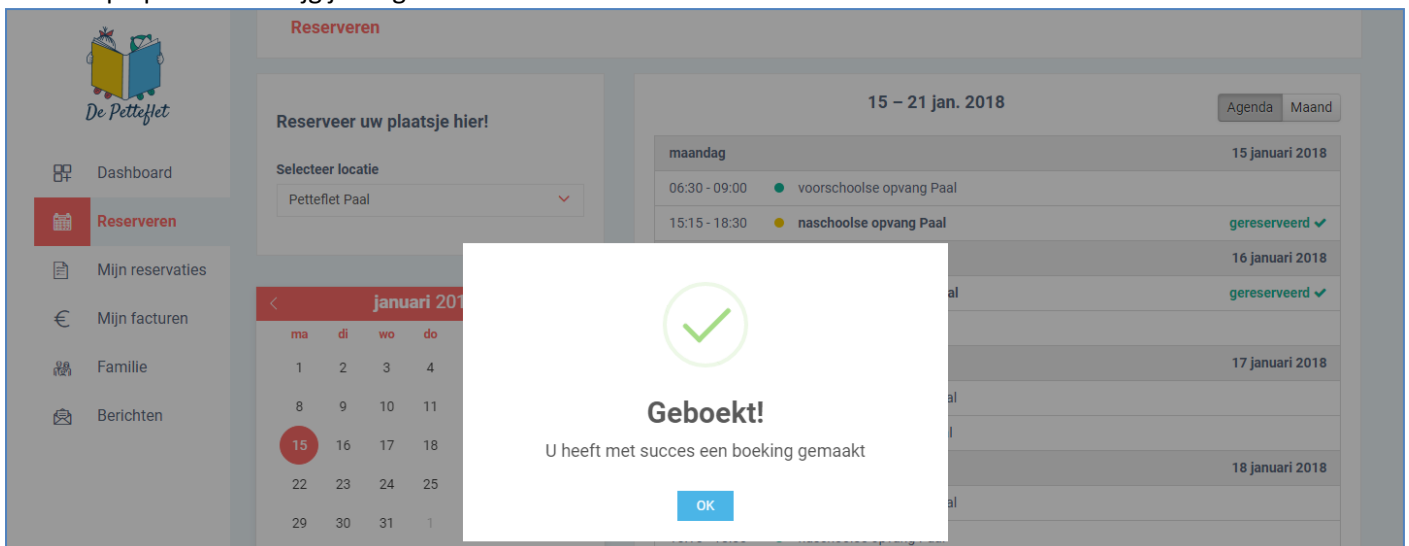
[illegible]

De Petteflet

Dashboard
Reserveren
Mijn reservaties
Mijn facturen
Familie
Berichten

Reserveren

Reserveer uw plaatsje hier!

Selecteer locatie
Petteflet Paal

januari 201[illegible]

| ma | di | wo | do |
|---|---|---|---|
| 1 | 2 | 3 | 4 |
| 8 | 9 | 10 | 11 |
| 15 | 16 | 17 | 18 |
| 22 | 23 | 24 | 25 |
| 29 | 30 | 31 | 1 |

15 – 21 jan. 2018

Agenda Maand

maandag 15 januari 2018
06:30 - 09:00 voorschoolse opvang Paal
15:15 - 18:30 naschoolse opvang Paal gereserveerd ✔
16 januari 2018
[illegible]al gereserveerd ✔
17 januari 2018
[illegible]al
18 januari 2018
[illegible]al

Geboekt!
U heeft met succes een boeking gemaakt
OK